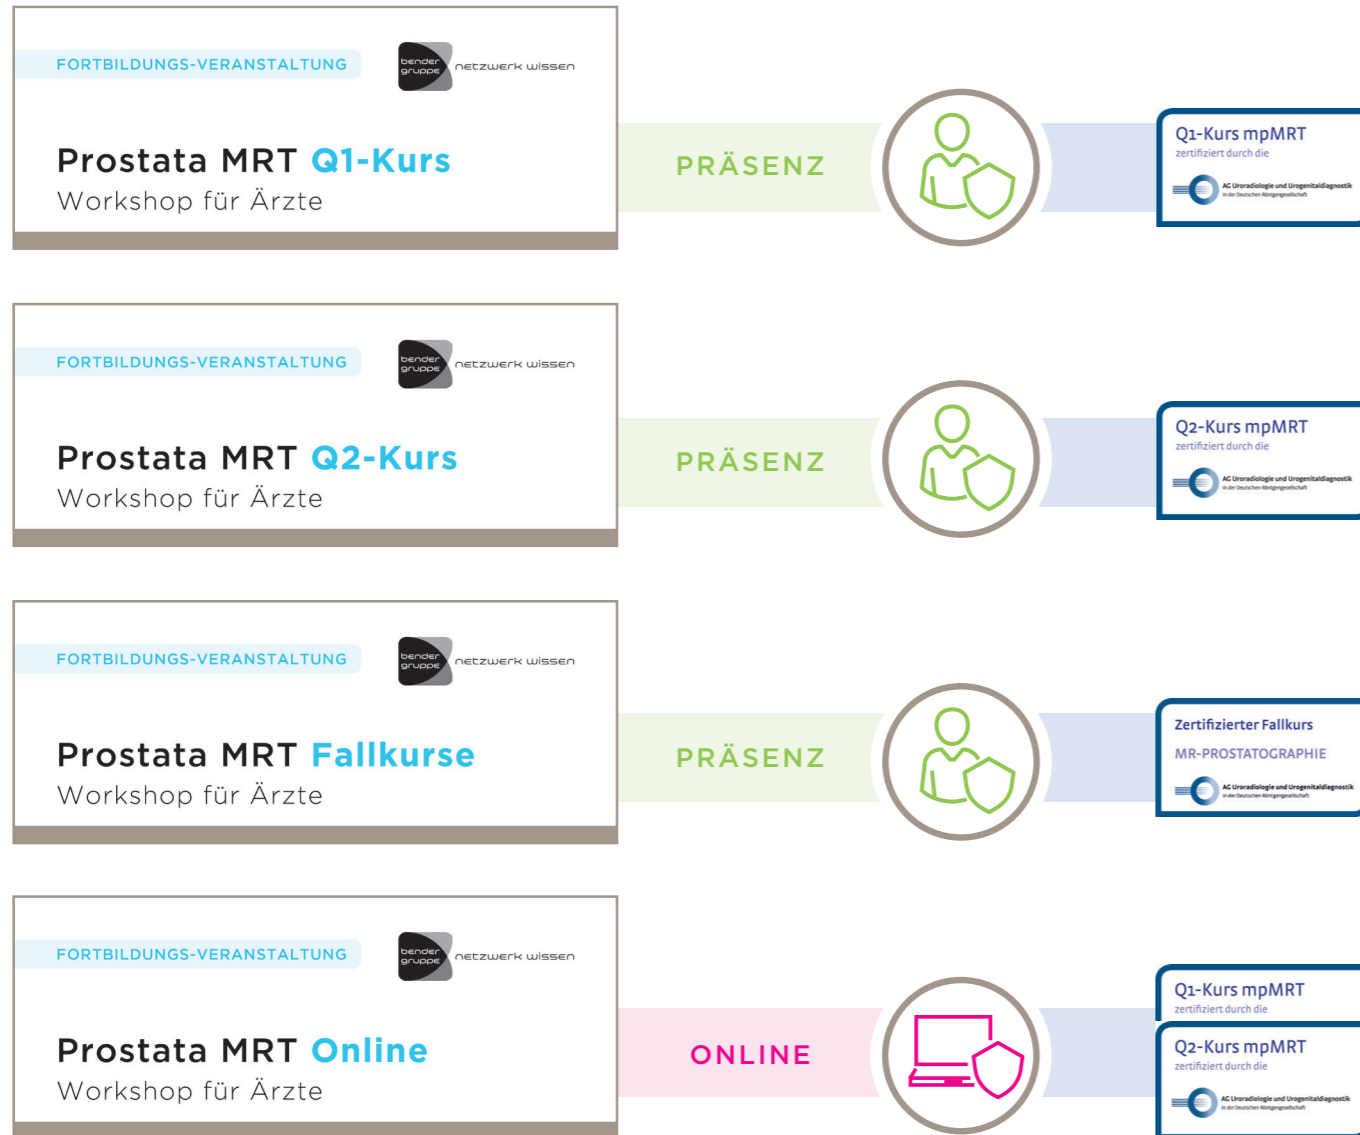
FORTBILDUNGS-VERANSTALTUNG
bender gruppe netzwerk wissen

Prostata MRT Q1-Kurs
Workshop für Ärzte

PRÄSENZ

Q1-Kurs mpMRT
zertifiziert durch die
AG Uroradiologie und Urogenitaldiagnostik
in der Deutschen Röntgengesellschaft

FORTBILDUNGS-VERANSTALTUNG
bender gruppe netzwerk wissen

Prostata MRT Q2-Kurs
Workshop für Ärzte

PRÄSENZ

Q2-Kurs mpMRT
zertifiziert durch die
AG Uroradiologie und Urogenitaldiagnostik
in der Deutschen Röntgengesellschaft

FORTBILDUNGS-VERANSTALTUNG
bender gruppe netzwerk wissen

Prostata MRT Fallkurse
Workshop für Ärzte

PRÄSENZ

Zertifizierter Fallkurs
MR-PROSTATOGRAPHIE
AG Uroradiologie und Urogenitaldiagnostik
in der Deutschen Röntgengesellschaft

FORTBILDUNGS-VERANSTALTUNG
bender gruppe netzwerk wissen

Prostata MRT Online
Workshop für Ärzte

ONLINE

Q1-Kurs mpMRT
zertifiziert durch die

Q2-Kurs mpMRT
zertifiziert durch die
AG Uroradiologie und Urogenitaldiagnostik
in der Deutschen Röntgengesellschaft